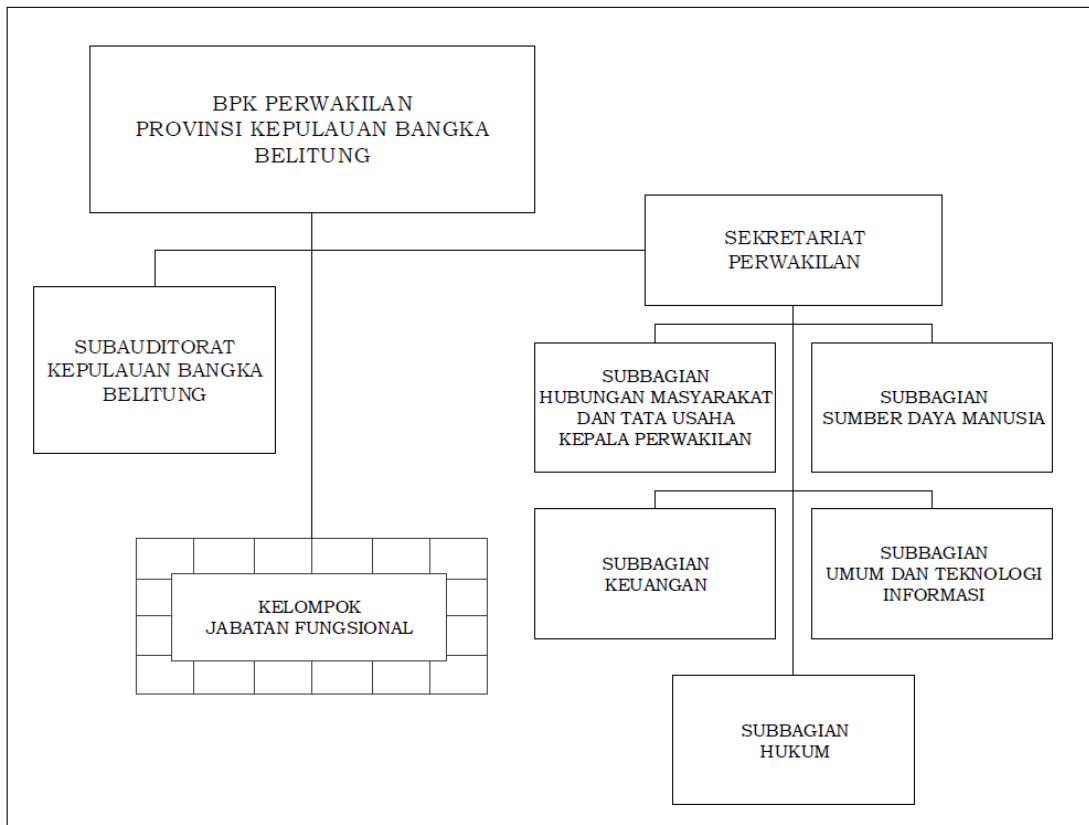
BPK PERWAKILAN
PROVINSI KEPULAUAN BANGKA BELITUNG

SEKRETARIAT
PERWAKILAN

SUBAUDITORAT
KEPULAUAN BANGKA BELITUNG

SUBBAGIAN
HUBUNGAN MASYARAKAT DAN TATA USAHA KEPALA PERWAKILAN

SUBBAGIAN
SUMBER DAYA MANUSIA

SUBBAGIAN
KEUANGAN

SUBBAGIAN
UMUM DAN TEKNOLOGI INFORMASI

KELOMPOK
JABATAN FUNGSIONAL

SUBBAGIAN
HUKUM